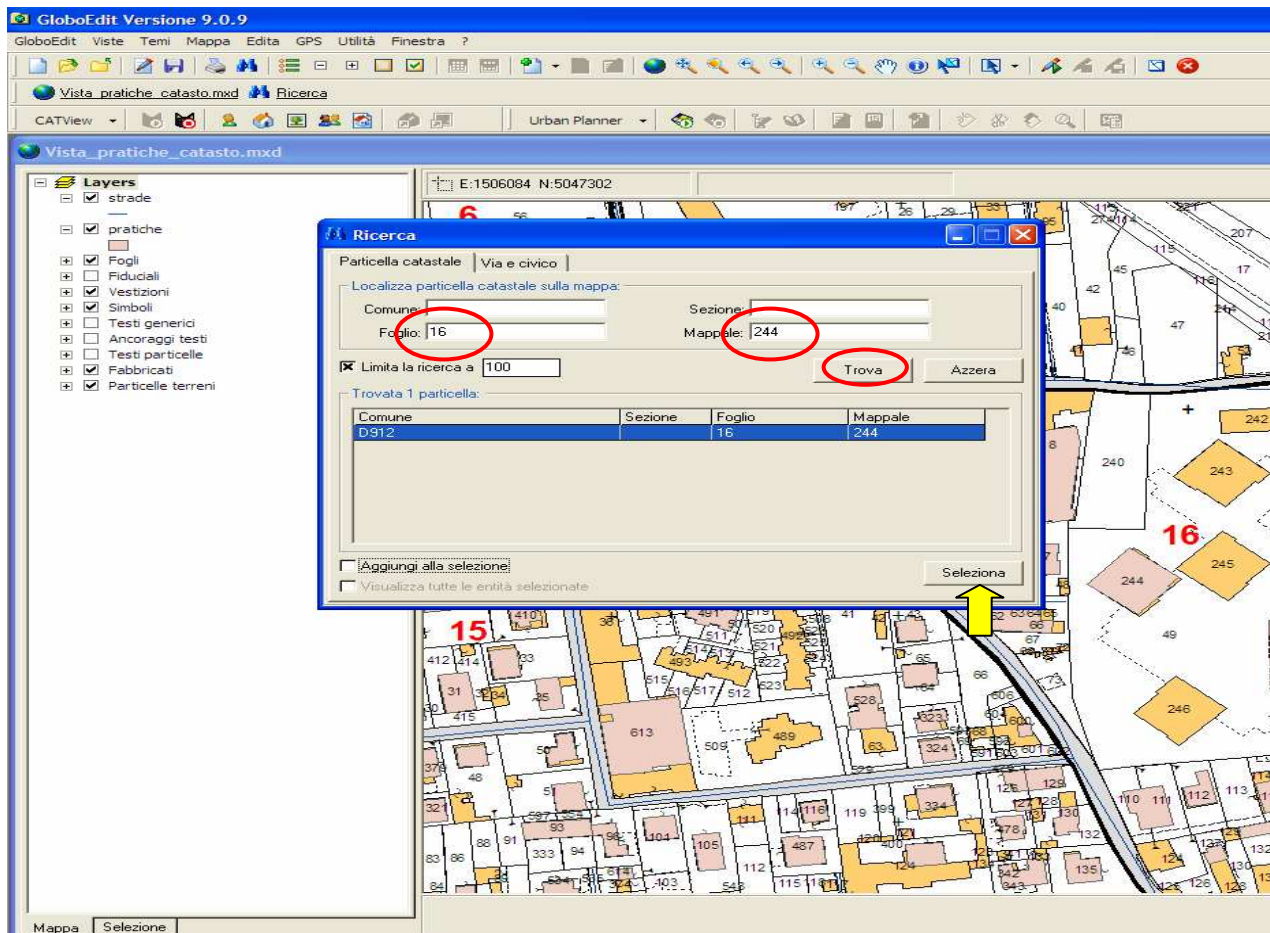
GloboEdit Versione 9.0.9

GloboEdit Viste Temi Mappa Edita GPS Utilità Finestra ?

Vista_pratiche_catasto.mxd Ricerca

CATView Urban Planner

Vista_pratiche_catasto.mxd

Layers
strade
pratiche
Fogli
Fiduciali
Vestizioni
Simboli
Testi generici
Ancoraggi testi
Testi particelle
Fabbricati
Particelle terreni

E:1506084 N:5047302

Ricerca

Particella catastale | Via e civico

Localizza particella catastale sulla mappa:
Comune
Sezione
Foglio: 16
Mappale: 244
Limita la ricerca a 100
Trova
Azzera

Trovata 1 particella:

| Comune | Sezione | Foglio | Mappale |
|---|---|---|---|
| D912 | | 16 | 244 |

Aggiungi alla selezione
Visualizza tutte le entità selezionate
Seleziona

6 56 16 15 240 243 244 245 246 242 49 613 489 207 115 17 45 42 40 47

Mappa Selezione